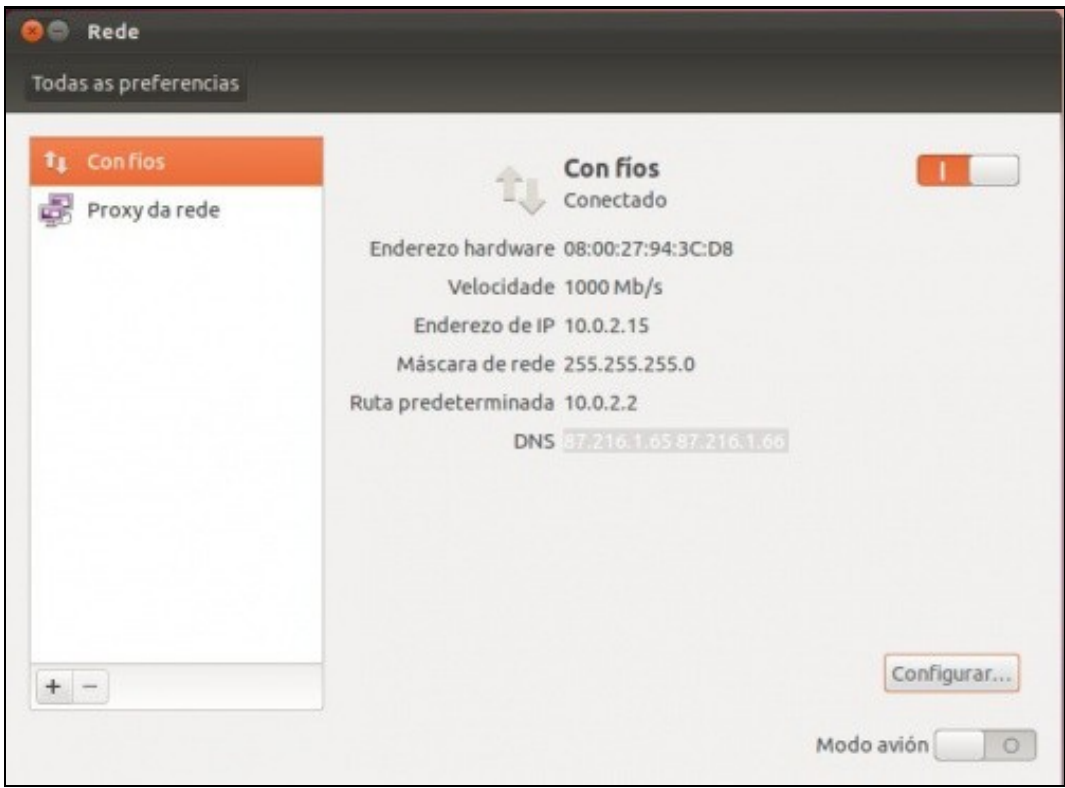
Rede

Todas as preferencias

Con fíos

Proxy da rede

Con fíos
Conectado

I

Enderezo hardware 08:00:27:94:3C:D8

Velocidade 1000 Mb/s

Enderezo de IP 10.0.2.15

Máscara de rede 255.255.255.0

Ruta predeterminada 10.0.2.2

DNS 87.216.1.65 87.216.1.66

+ −

Configurar...

Modo avión O